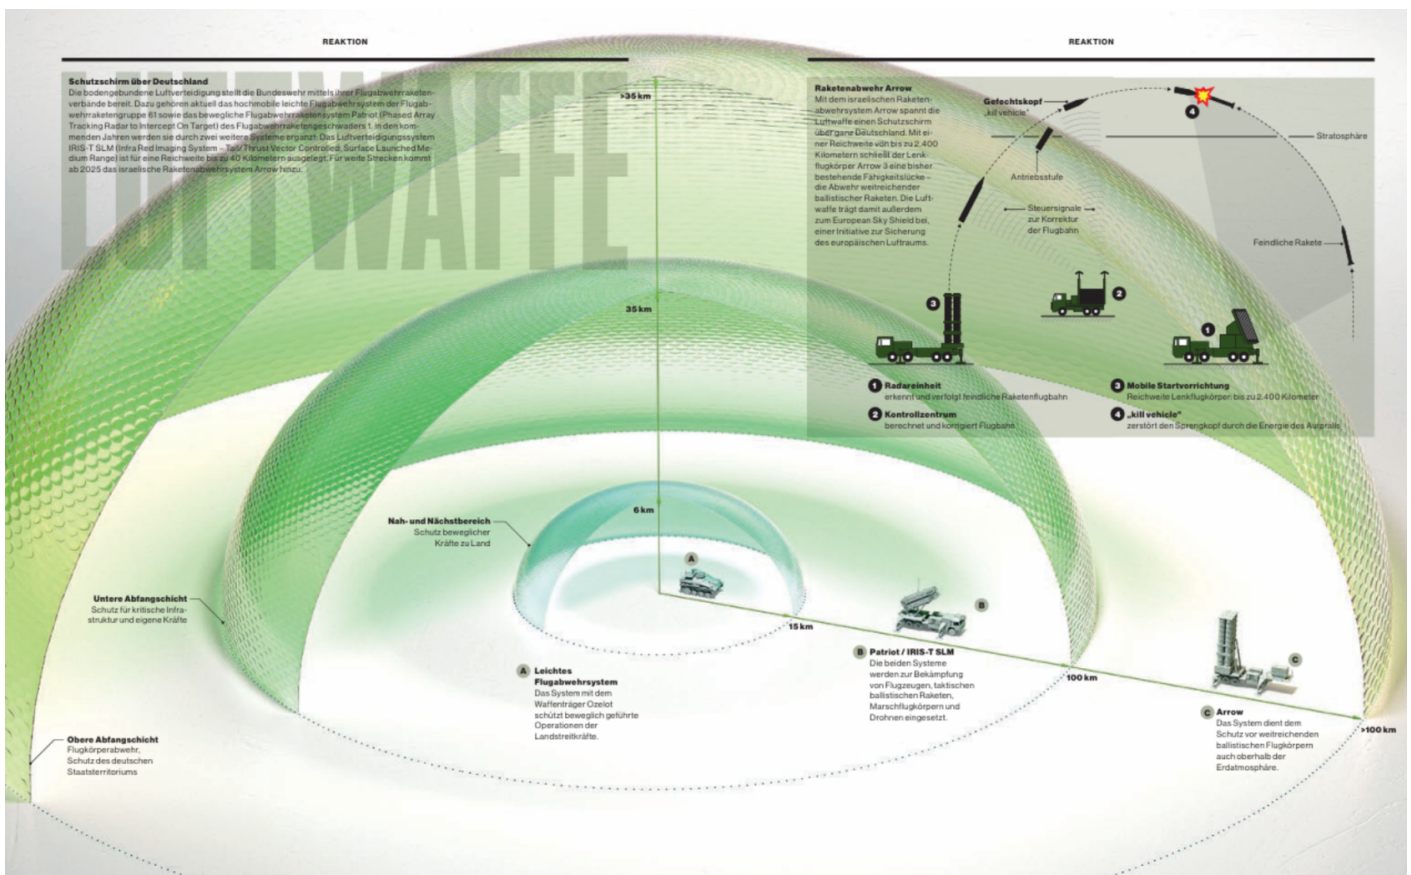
REAKTION

REAKTION

LUFTWAFFE

Schutzschirm über Deutschland
Die bodengebundene Luftverteidigung stellt die Bundeswehr mittels ihrer Flugabwehrraketenverbände bereit. Dazu gehören aktuell das hochmobile leichte Flugabwehrsystem der Flugabwehrraketengruppe 61 sowie das bewegliche Flugabwehrraketensystem Patriot (Phased Array Tracking Radar to Intercept On Target) des Flugabwehrraketengeschwaders 1. In den kommenden Jahren werden sie durch zwei weitere Systeme ergänzt: Das Luftverteidigungssystem IRIS-T SLM (Infra Red Imaging System – Tail/Thrust Vector Controlled, Surface Launched Medium Range) ist für eine Reichweite bis zu 40 Kilometern ausgelegt. Für weite Strecken kommt ab 2025 das israelische Raketenabwehrsystem Arrow hinzu.

Raketenabwehr Arrow
Mit dem israelischen Raketenabwehrsystem Arrow spannt die Luftwaffe einen Schutzschirm über ganz Deutschland. Mit einer Reichweite von bis zu 2.400 Kilometern schließt der Lenkflugkörper Arrow 3 eine bisher bestehende Fähigkeitslücke – die Abwehr weitreichender ballistischer Raketen. Die Luftwaffe trägt damit außerdem zum European Sky Shield bei, einer Initiative zur Sicherung des europäischen Luftraums.

Gefechtskopf
„kill vehicle"

4

Stratosphäre

Antriebsstufe

Steuersignale zur Korrektur der Flugbahn

Feindliche Rakete

3

2

1

1 Radareinheit
erkennt und verfolgt feindliche Raketenflugbahn

2 Kontrollzentrum
berechnet und korrigiert Flugbahn

3 Mobile Startvorrichtung
Reichweite Lenkflugkörper: bis zu 2.400 Kilometer

4 „kill vehicle"
zerstört den Sprengkopf durch die Energie des Aufpralls

>35 km

35 km

6 km

15 km

100 km

>100 km

Nah- und Nächstbereich
Schutz beweglicher Kräfte zu Land

Untere Abfangschicht
Schutz für kritische Infrastruktur und eigene Kräfte

Obere Abfangschicht
Flugkörperabwehr, Schutz des deutschen Staatsterritoriums

A

B

C

A Leichtes Flugabwehrsystem
Das System mit dem Waffenträger Ozelot schützt beweglich geführte Operationen der Landstreitkräfte.

B Patriot / IRIS-T SLM
Die beiden Systeme werden zur Bekämpfung von Flugzeugen, taktischen ballistischen Raketen, Marschflugkörpern und Drohnen eingesetzt.

C Arrow
Das System dient dem Schutz vor weitreichenden ballistischen Flugkörpern auch oberhalb der Erdatmosphäre.